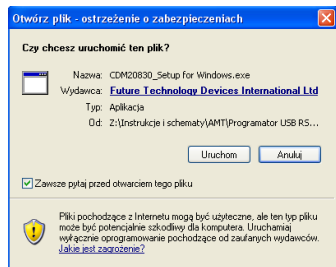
Otwórz plik - ostrzeżenie o zabezpieczeniach

Czy chcesz uruchomić ten plik?

Nazwa: CDM20830_Setup for Windows.exe
Wydawca: Future Technology Devices International Ltd
Typ: Aplikacja
Od: Z:\Instrukcje i schematy\AMT\Programator USB RS...

Uruchom Anuluj

Zawsze pytaj przed otwarciem tego pliku

Pliki pochodzące z Internetu mogą być użyteczne, ale ten typ pliku może być potencjalnie szkodliwy dla komputera. Uruchamiaj wyłącznie oprogramowanie pochodzące od zaufanych wydawców. Jakie jest zagrożenie?